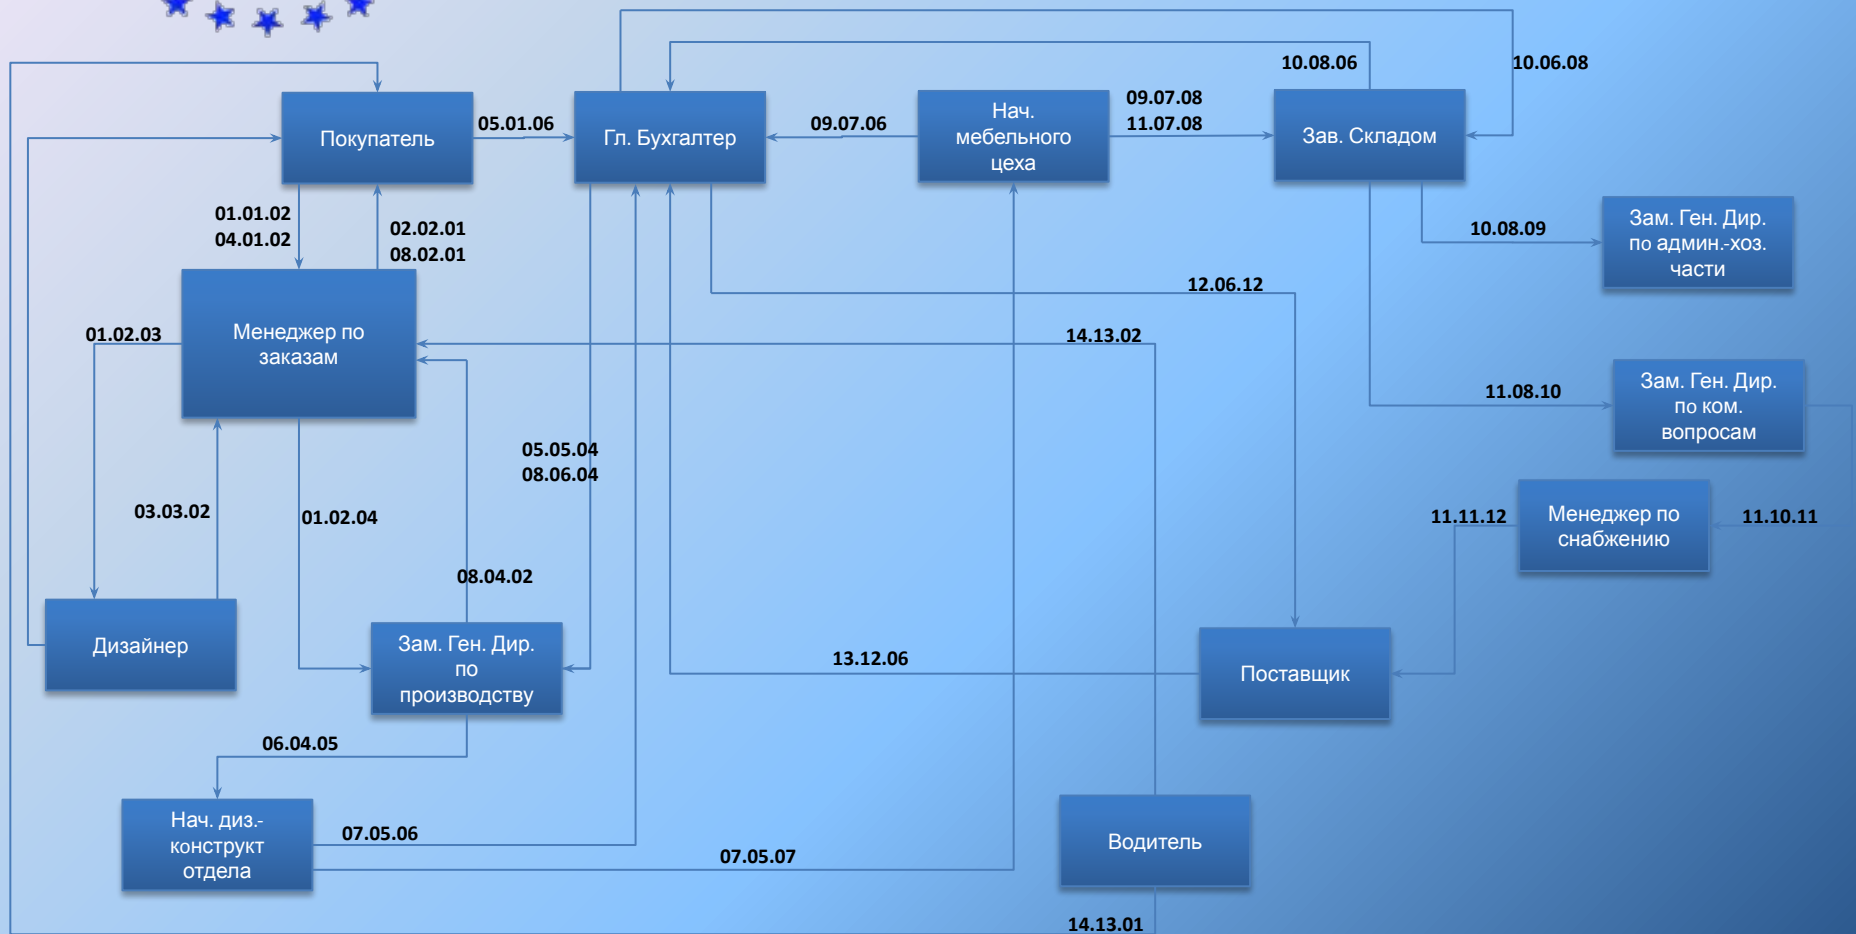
Покупатель

05.01.06

Гл. Бухгалтер

09.07.06

Нач. мебельного цеха

09.07.08
11.07.08

Зав. Складом

10.08.06

10.06.08

01.01.02
04.01.02

02.02.01
08.02.01

10.08.09

Зам. Ген. Дир. по админ.-хоз. части

12.06.12

Менеджер по заказам

01.02.03

14.13.02

11.08.10

Зам. Ген. Дир. по ком. вопросам

05.05.04
08.06.04

03.03.02

01.02.04

11.11.12

Менеджер по снабжению

11.10.11

08.04.02

Дизайнер

Зам. Ген. Дир. по производству

13.12.06

Поставщик

06.04.05

Нач. диз.-конструкт отдела

07.05.06

07.05.07

Водитель

14.13.01